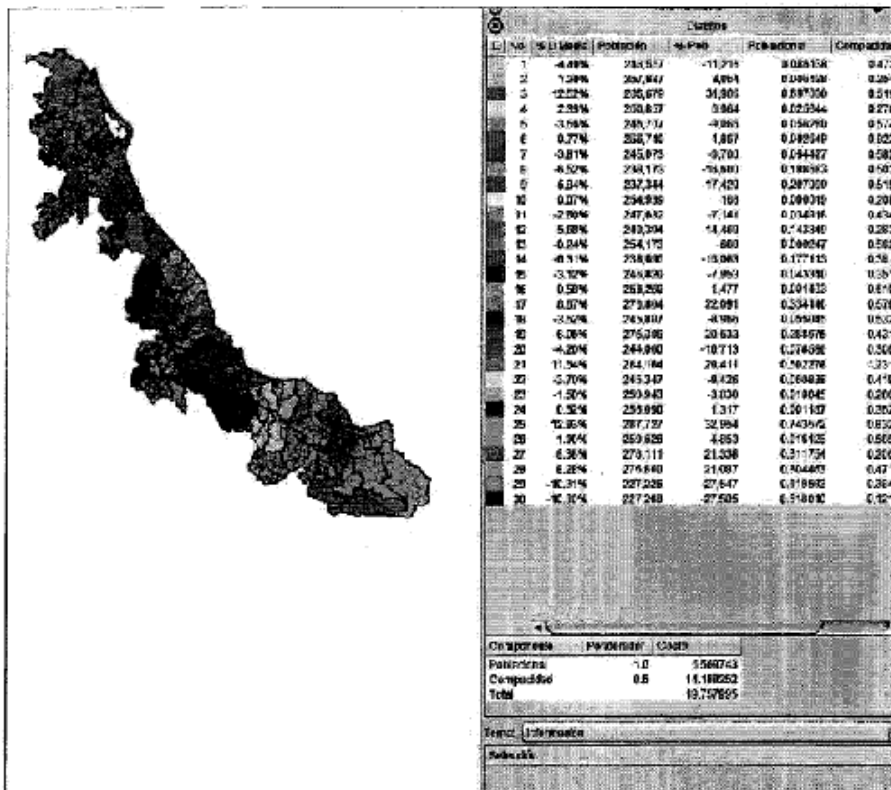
Distritos

| No. | % Li Medio | Población | % Pob | Poblacional | Compacidad |
|---|---|---|---|---|---|
| 1 | -4.48% | 233,557 | -11,215 | 0.085138 | 0.47 |
| 2 | 1.30% | 257,847 | 4,061 | 0.004550 | 0.39 |
| 3 | -12.22% | 235,670 | 31,806 | 0.897350 | 0.51 |
| 4 | 2.39% | 253,637 | 5,864 | 0.025944 | 0.27 |
| 5 | -3.59% | 245,774 | -9,065 | 0.056290 | 0.57 |
| 6 | 0.77% | 256,710 | 1,867 | 0.002540 | 0.32 |
| 7 | -3.81% | 245,073 | -9,703 | 0.094427 | 0.58 |
| 8 | -6.52% | 238,173 | -16,601 | 0.186583 | 0.50 |
| 9 | 6.84% | 237,344 | 17,420 | 0.287350 | 0.51 |
| 10 | 0.07% | 254,939 | 165 | 0.000010 | 0.20 |
| 11 | -2.80% | 247,632 | -7,141 | 0.034316 | 0.43 |
| 12 | 5.68% | 269,294 | 14,460 | 0.142340 | 0.28 |
| 13 | -0.24% | 254,173 | -600 | 0.000247 | 0.50 |
| 14 | -6.11% | 238,680 | -15,093 | 0.177113 | 0.38 |
| 15 | -3.12% | 246,820 | -7,953 | 0.143350 | 0.35 |
| 16 | 0.58% | 256,250 | 1,477 | 0.001633 | 0.61 |
| 17 | 8.67% | 276,864 | 22,091 | 0.334186 | 0.57 |
| 18 | -3.52% | 245,807 | -8,966 | 0.055185 | 0.53 |
| 19 | 6.08% | 275,306 | 20,533 | 0.288676 | 0.43 |
| 20 | -4.20% | 244,060 | -10,713 | 0.074598 | 0.30 |
| 21 | 11.54% | 284,184 | 29,411 | 0.362276 | 0.31 |
| 22 | -3.70% | 245,347 | -9,426 | 0.068836 | 0.41 |
| 23 | -1.50% | 250,943 | -3,830 | 0.010045 | 0.20 |
| 24 | 0.52% | 256,090 | 1,317 | 0.001137 | 0.26 |
| 25 | 12.95% | 287,757 | 32,984 | 0.743952 | 0.65 |
| 26 | 1.90% | 250,626 | 4,853 | 0.016125 | 0.56 |
| 27 | 8.36% | 276,111 | 21,338 | 0.311734 | 0.20 |
| 28 | 8.28% | 275,840 | 21,067 | 0.304483 | 0.47 |
| 29 | -10.31% | 227,226 | -27,547 | 0.518692 | 0.36 |
| 30 | -10.30% | 227,248 | -27,505 | 0.518010 | 0.12 |

| Componente | Ponderador | Costo |
|---|---|---|
| Poblacional | 1.0 | 5.568743 |
| Compacidad | 0.5 | 14.188252 |
| Total | | 19.757895 |

Tema: Información

Selección